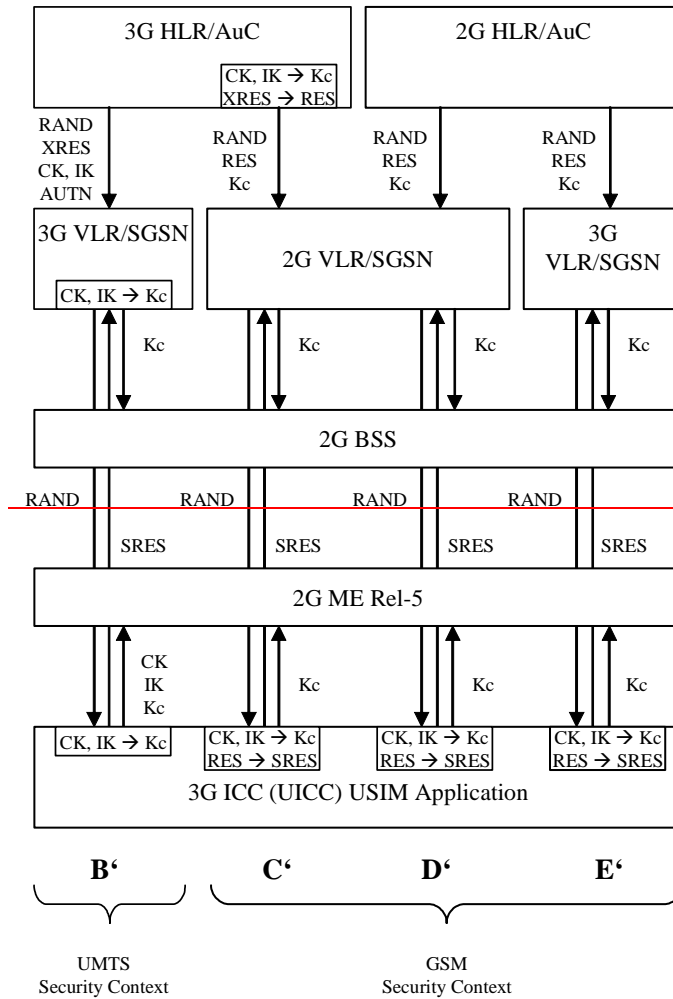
3G HLR/AuC

CK, IK → Kc
XRES → RES

2G HLR/AuC

RAND
XRES
CK, IK
AUTN

RAND
RES
Kc

RAND
RES
Kc

RAND
RES
Kc

3G VLR/SGSN

CK, IK → Kc

2G VLR/SGSN

3G VLR/SGSN

Kc

Kc

Kc

Kc

2G BSS

RAND

RAND

RAND

RAND

SRES

SRES

SRES

SRES

2G ME Rel-5

CK
IK
Kc

Kc

Kc

Kc

CK, IK → Kc

CK, IK → Kc
RES → SRES

CK, IK → Kc
RES → SRES

CK, IK → Kc
RES → SRES

3G ICC (UICC) USIM Application

B'

C'

D'

E'

UMTS
Security Context

GSM
Security Context